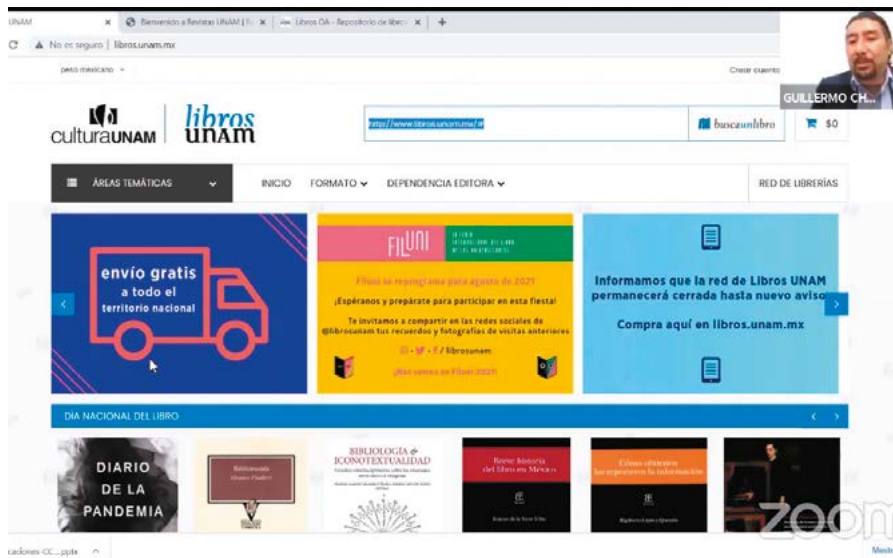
UNAM × Bienvenido a Revistas UNAM | T × Libros OA - Repositorio de libros × +

No es seguro | libros.unam.mx

peso mexicano

Crear cuenta

GUILLERMO CH...

culturaUNAM libros unam

http://www.libros.unam.mx/#

buscaunlibro

$0

ÁREAS TEMÁTICAS

INICIO FORMATO DEPENDENCIA EDITORA

RED DE LIBRERÍAS

envío gratis a todo el territorio nacional

FILUNI

Filuni se reprograma para agosto de 2021

¡Espéranos y prepárate para participar en esta fiesta!

Te invitamos a compartir en las redes sociales de @librosunam tus recuerdos y fotografías de visitas anteriores

/ librosunam

¡Nos vemos en Filuni 2021!

Informamos que la red de Libros UNAM permanecerá cerrada hasta nuevo aviso

Compra aquí en libros.unam.mx

DÍA NACIONAL DEL LIBRO

DIARIO DE LA PANDEMIA

BIBLIOLOGÍA & ICONOTEXTUALIDAD

Breve historia del libro en México

Cómo obtienen los organismos la información

zoom

caciones CC....pptx

Mest